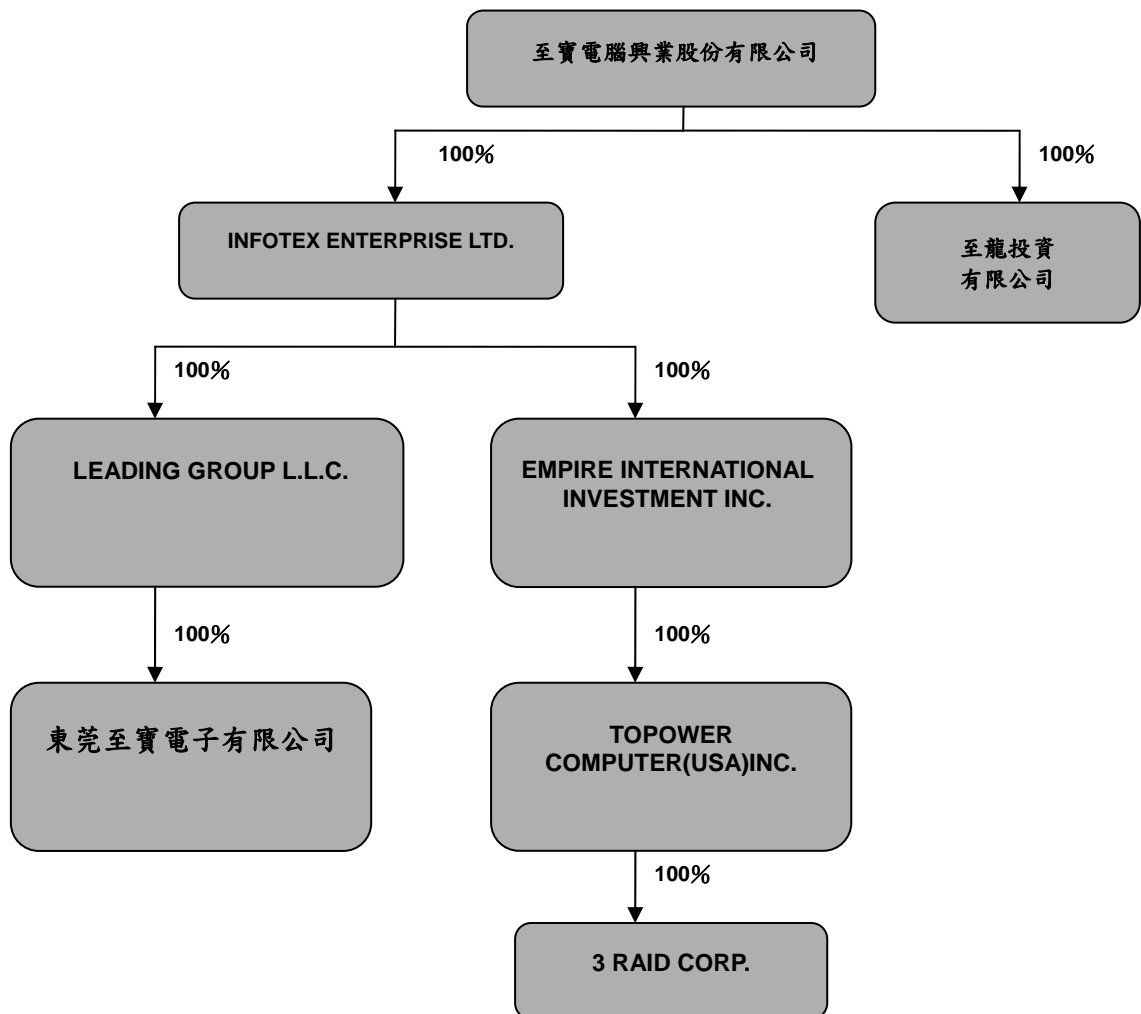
至寶電腦興業股份有限公司

100%

INFOTEX ENTERPRISE LTD.

100%

至龍投資
有限公司

100%

LEADING GROUP L.L.C.

100%

EMPIRE INTERNATIONAL INVESTMENT INC.

100%

東莞至寶電子有限公司

100%

TOPOWER COMPUTER(USA)INC.

100%

3 RAID CORP.